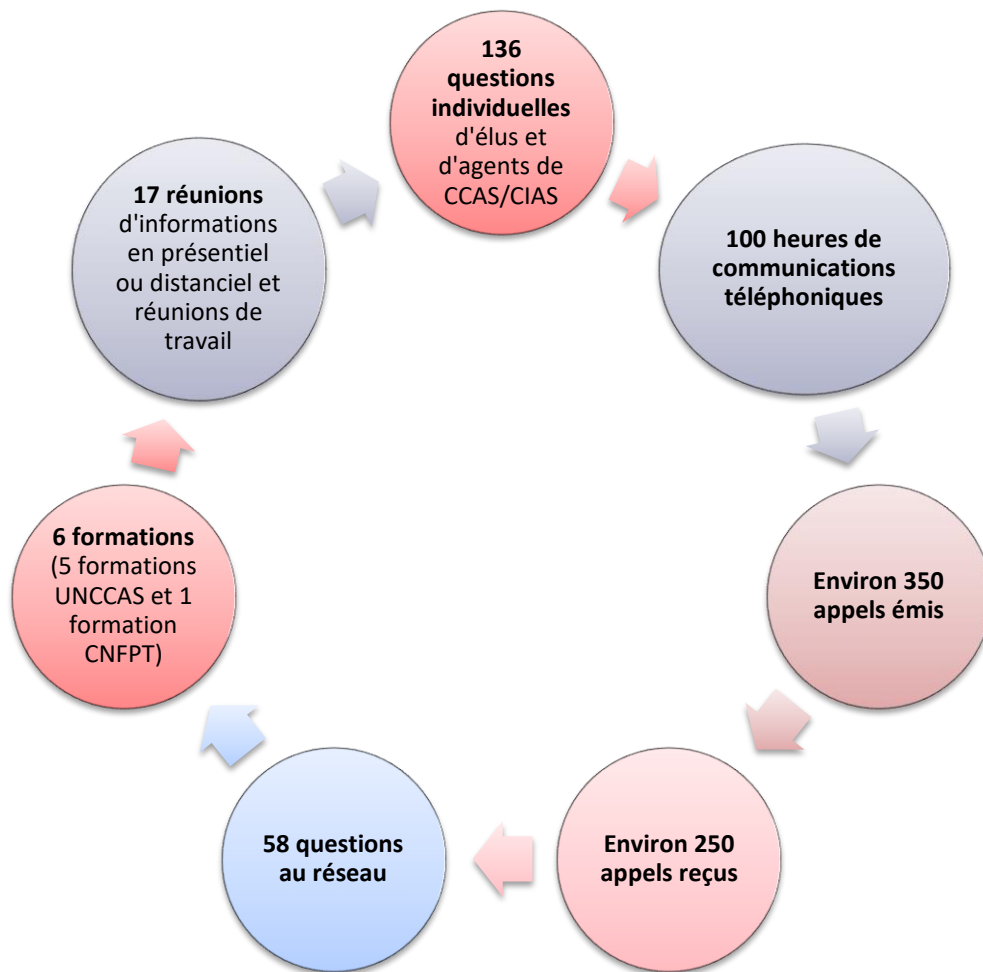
**136 questions individuelles** d'élus et d'agents de CCAS/CIAS

**100 heures de communications téléphoniques**

**Environ 350 appels émis**

**Environ 250 appels reçus**

**58 questions au réseau**

**6 formations** (5 formations UNCCAS et 1 formation CNFPT)

**17 réunions** d'informations en présentiel ou distanciel et réunions de travail